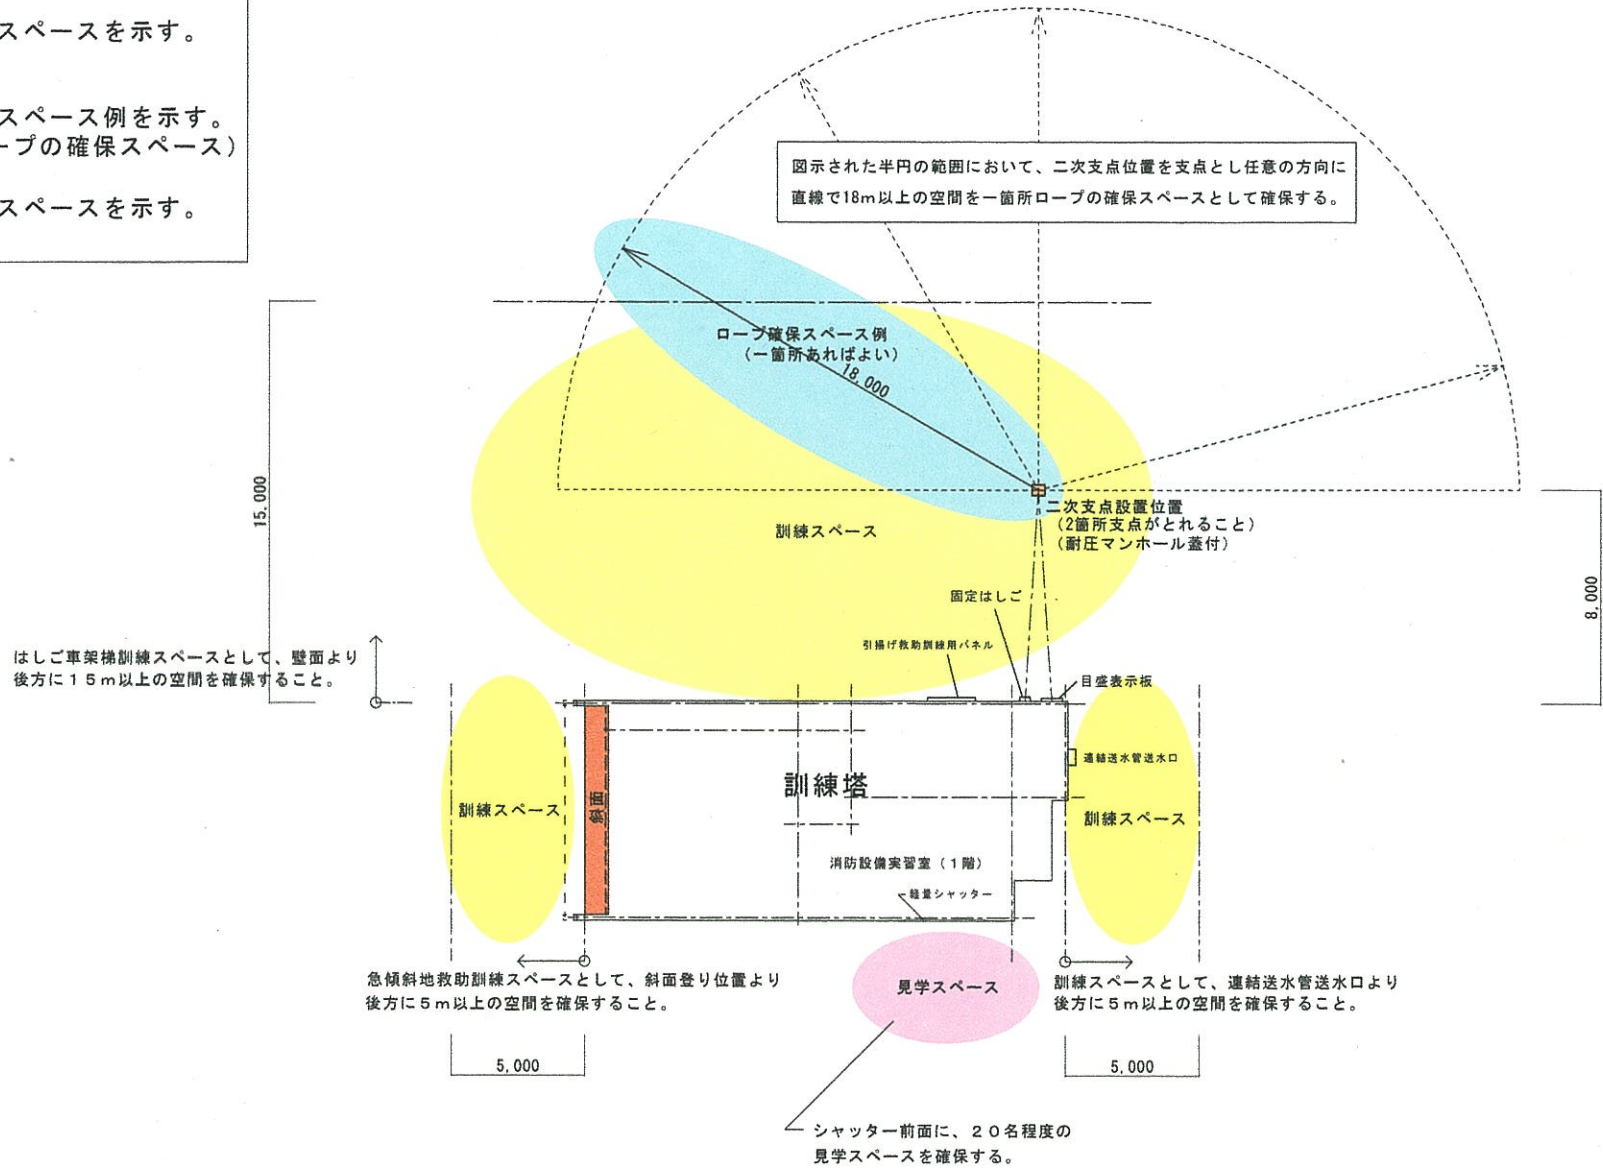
スペースを示す。

スペース例を示す。
ープの確保スペース)

スペースを示す。

図示された半円の範囲において、二次支点位置を支点とし任意の方向に直線で18m以上の空間を一箇所ロープの確保スペースとして確保する。

ロープ確保スペース例
(一箇所あればよい)

18,000

15,000

訓練スペース

二次支点設置位置
(2箇所支点がとれること)
(耐圧マンホール蓋付)

8,000

固定はしご

引揚げ救助訓練用パネル

はしご車架梯訓練スペースとして、壁面より後方に15m以上の空間を確保すること。

目盛表示板

連結送水管送水口

訓練スペース

斜面

訓練塔

訓練スペース

消防設備実習室(1階)

軽量シャッター

急傾斜地救助訓練スペースとして、斜面登り位置より後方に5m以上の空間を確保すること。

見学スペース

訓練スペースとして、連結送水管送水口より後方に5m以上の空間を確保すること。

5,000

5,000

シャッター前面に、20名程度の見学スペースを確保する。